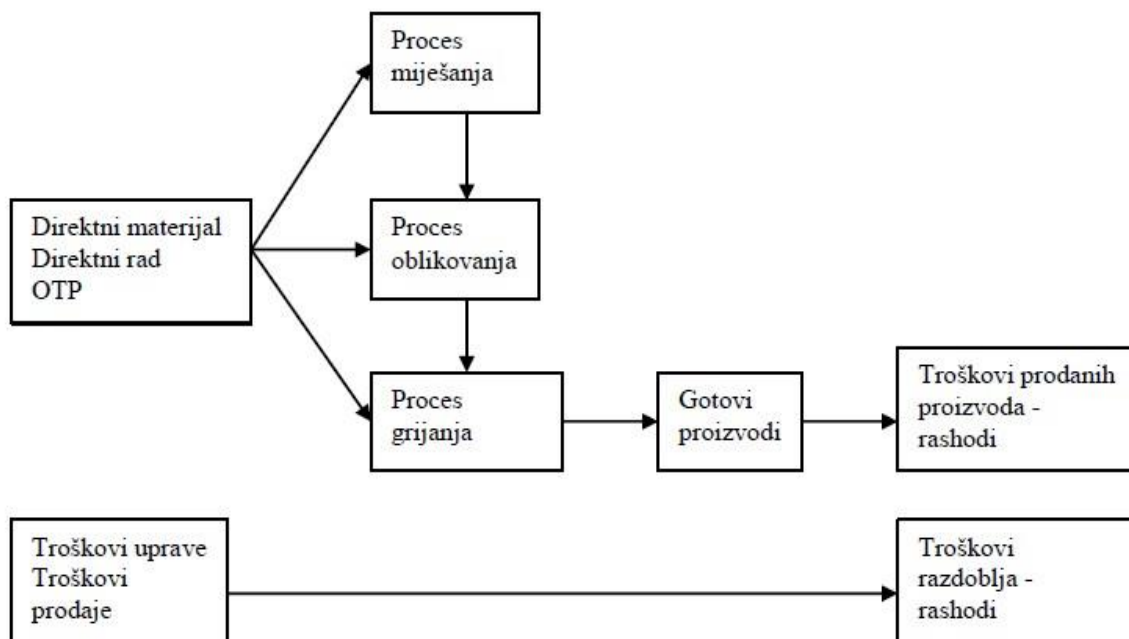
Proces miješanja

Direktni materijal
Direktni rad
OTP

Proces oblikovanja

Proces grijanja

Gotovi proizvodi

Troškovi prodanih proizvoda - rashodi

Troškovi uprave
Troškovi prodaje

Troškovi razdoblja - rashodi